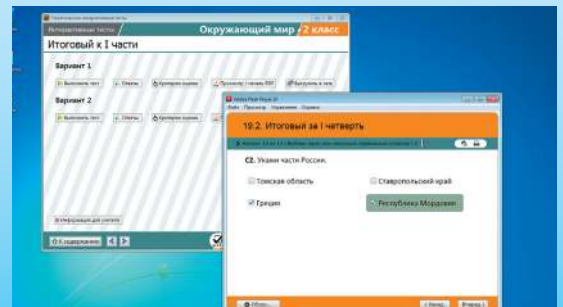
Интерактивные тесты
Окружающий мир • 2 класс
Итоговый к I части
Вариант 1
Выполнить тест
Ответы
Проверить оценки
Вариант 2
Выполнить тест
Ответы
Проверить оценки
Информация для учителя
К содержанию
19.2. Итоговый за I четверть
С2. Укажи части России.
Томская область
Ставропольский край
Греция
Республика Мордовия
Назад
Вперёд